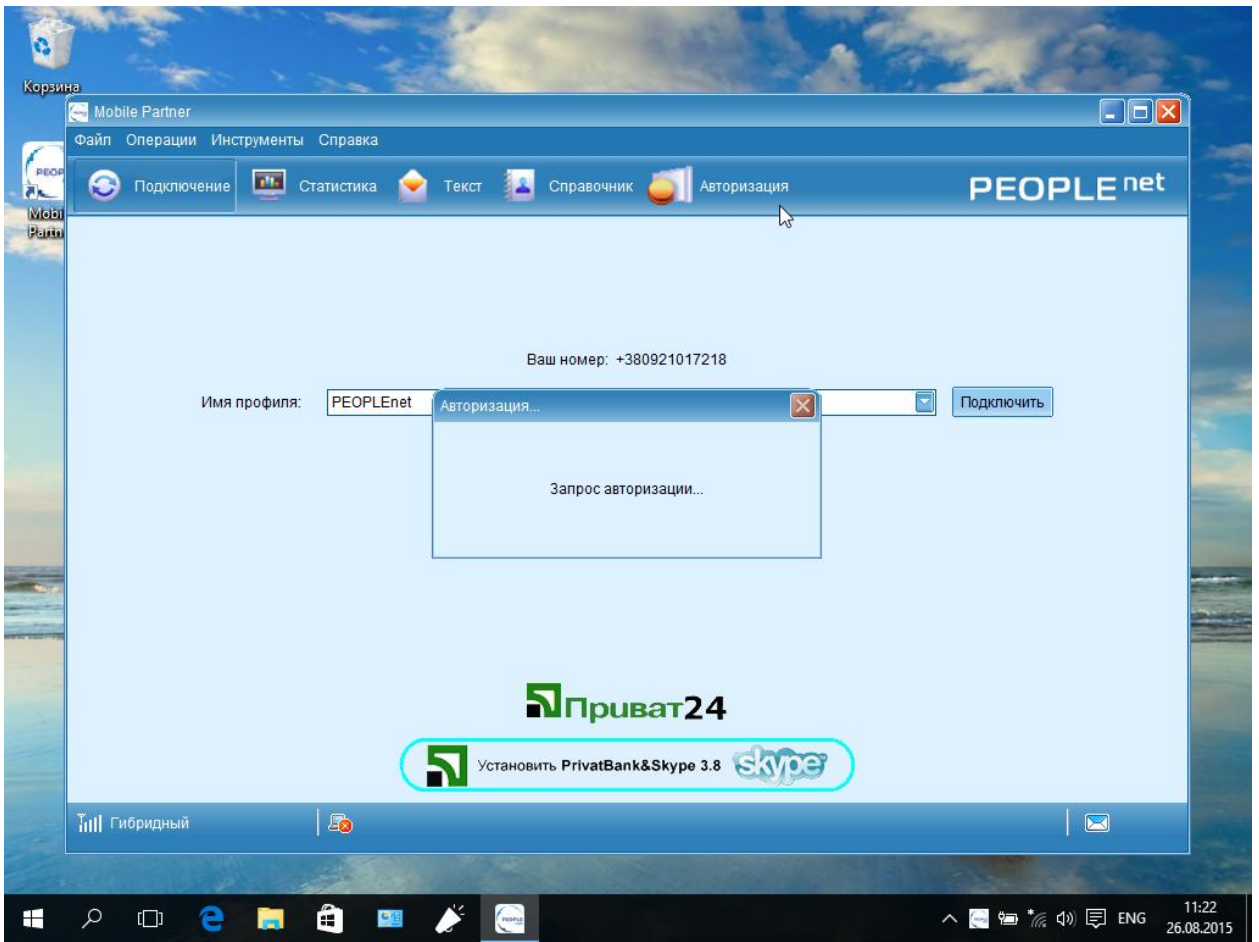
Корзина

Mobile Partner

Файл Операции Инструменты Справка

Подключение Статистика Текст Справочник Авторизация

PEOPLEnet

Mobi Partn

Ваш номер: +380921017218

Имя профиля: PEOPLEnet

Подключить

Авторизация...

Запрос авторизации...

Приват24

Установить PrivatBank&Skype 3.8 skype

Гибридный

ENG 11:22 26.08.2015